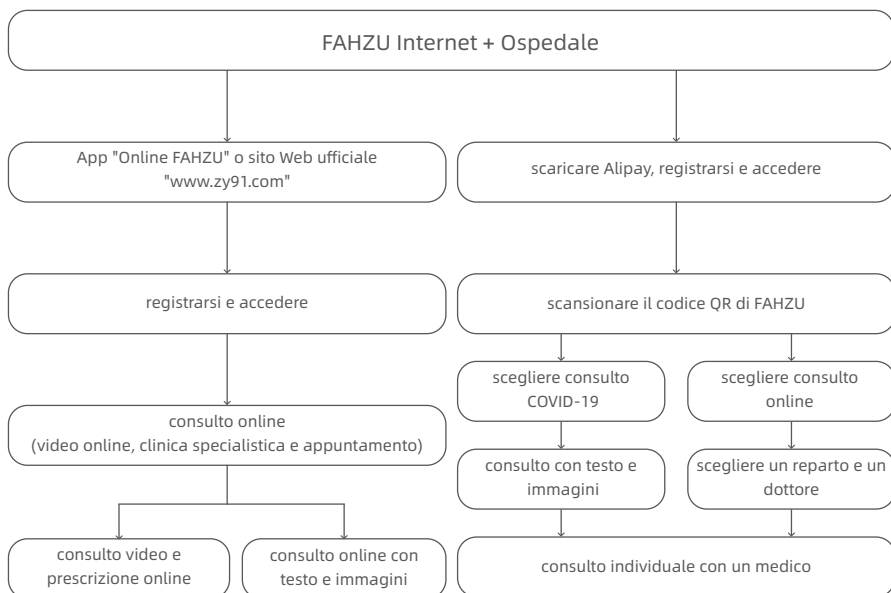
FAHZU Internet + Ospedale

App "Online FAHZU" o sito Web ufficiale "www.zy91.com"

scaricare Alipay, registrarsi e accedere

registrarsi e accedere

scansionare il codice QR di FAHZU

scegliere consulto COVID-19

scegliere consulto online

consulto online (video online, clinica specialistica e appuntamento)

consulto con testo e immagini

scegliere un reparto e un dottore

consulto video e prescrizione online

consulto online con testo e immagini

consulto individuale con un medico